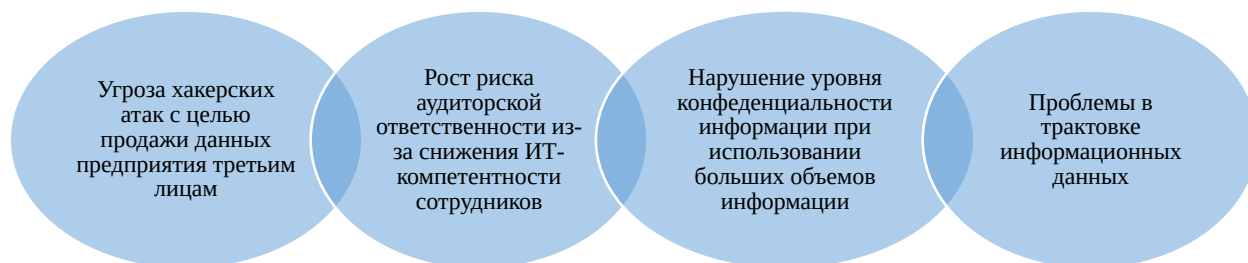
Угроза хакерских атак с целью продажи данных предприятия третьим лицам

Рост риска аудиторской ответственности из-за снижения ИТ-компетентности сотрудников

Нарушение уровня конфеденциальности информации при использовании больших объемов информации

Проблемы в трактовке информационных данных